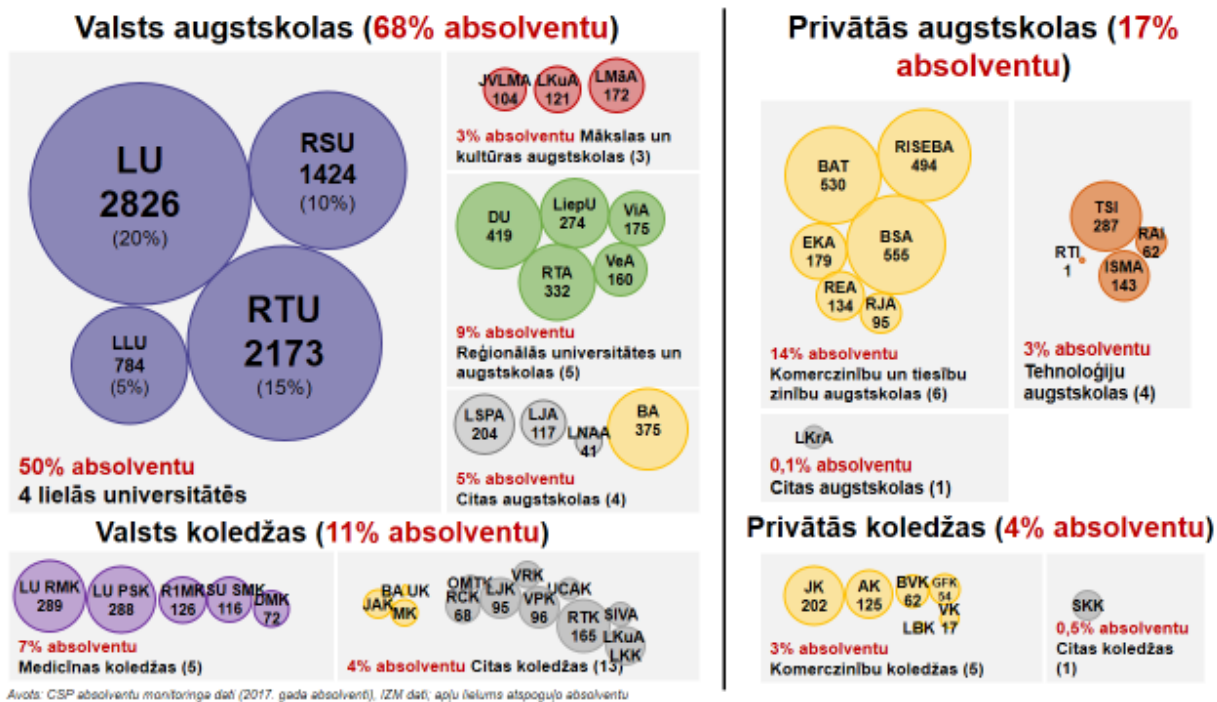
Valsts augstskolas (68% absolventu)

LU
2826
(20%)

RSU
1424
(10%)

LLU
784
(5%)

RTU
2173
(15%)

50% absolventu
4 lielās universitātēs

JVLMA
104

LKuA
121

LMāA
172

3% absolventu Mākslas un kultūras augstskolas (3)

DU
419

LiepU
274

ViA
175

RTA
332

VeA
160

9% absolventu
Reģionālās universitātes un augstskolas (5)

LSPA
204

LJA
117

LNAA
41

BA
375

5% absolventu
Citas augstskolas (4)

Valsts koledžas (11% absolventu)

LU RMK
289

LU PSK
288

R1MK
126

RSU SMK
116

DMK
72

7% absolventu
Medicīnas koledžas (5)

BA UK
JAK
MK

OMTK
RCK
68

LJK
95

VRK

UCAK

VPK
96

RTK
165

SIVA

LKuA

LKK

4% absolventu Citas koledžas (13)

Privātās augstskolas (17% absolventu)

BAT
530

RISEBA
494

EKA
179

BSA
555

REA
134

RJA
95

14% absolventu
Komerczinību un tiesību zinību augstskolas (6)

TSI
287

RAI
62

RTI
1

ISMA
143

3% absolventu
Tehnoloģiju augstskolas (4)

LKrA

0,1% absolventu
Citas augstskolas (1)

Privātās koledžas (4% absolventu)

JK
202

AK
125

BVK
62

GFK
54

VK
17

LBK

3% absolventu
Komerczinību koledžas (5)

SKK

0,5% absolventu
Citas koledžas (1)

Avots: CSP absolventu monitoringa dati (2017. gada absolventi), IZM dati, apļu lielums atspoguļo absolventu